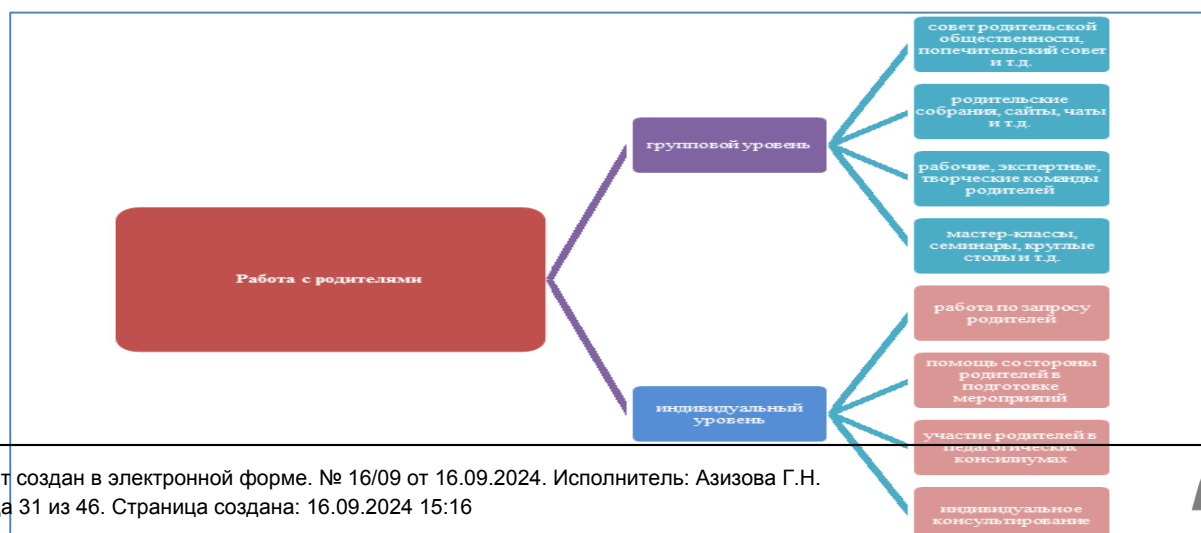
Работа с родителями

групповой уровень

совет родительской общественности, попечительский совет и т.д.

родительские собрания, сайты, чаты и т.д.

рабочие, экспертные, творческие команды родителей

мастер-классы, семинары, круглые столы и т.д.

индивидуальный уровень

работа по запросу родителей

помощь со стороны родителей в подготовке мероприятий

участие родителей в педагогических консилиумах

индивидуальное консультирование

т создан в электронной форме. № 16/09 от 16.09.2024. Исполнитель: Азизова Г.Н.
а 31 из 46. Страница создана: 16.09.2024 15:16